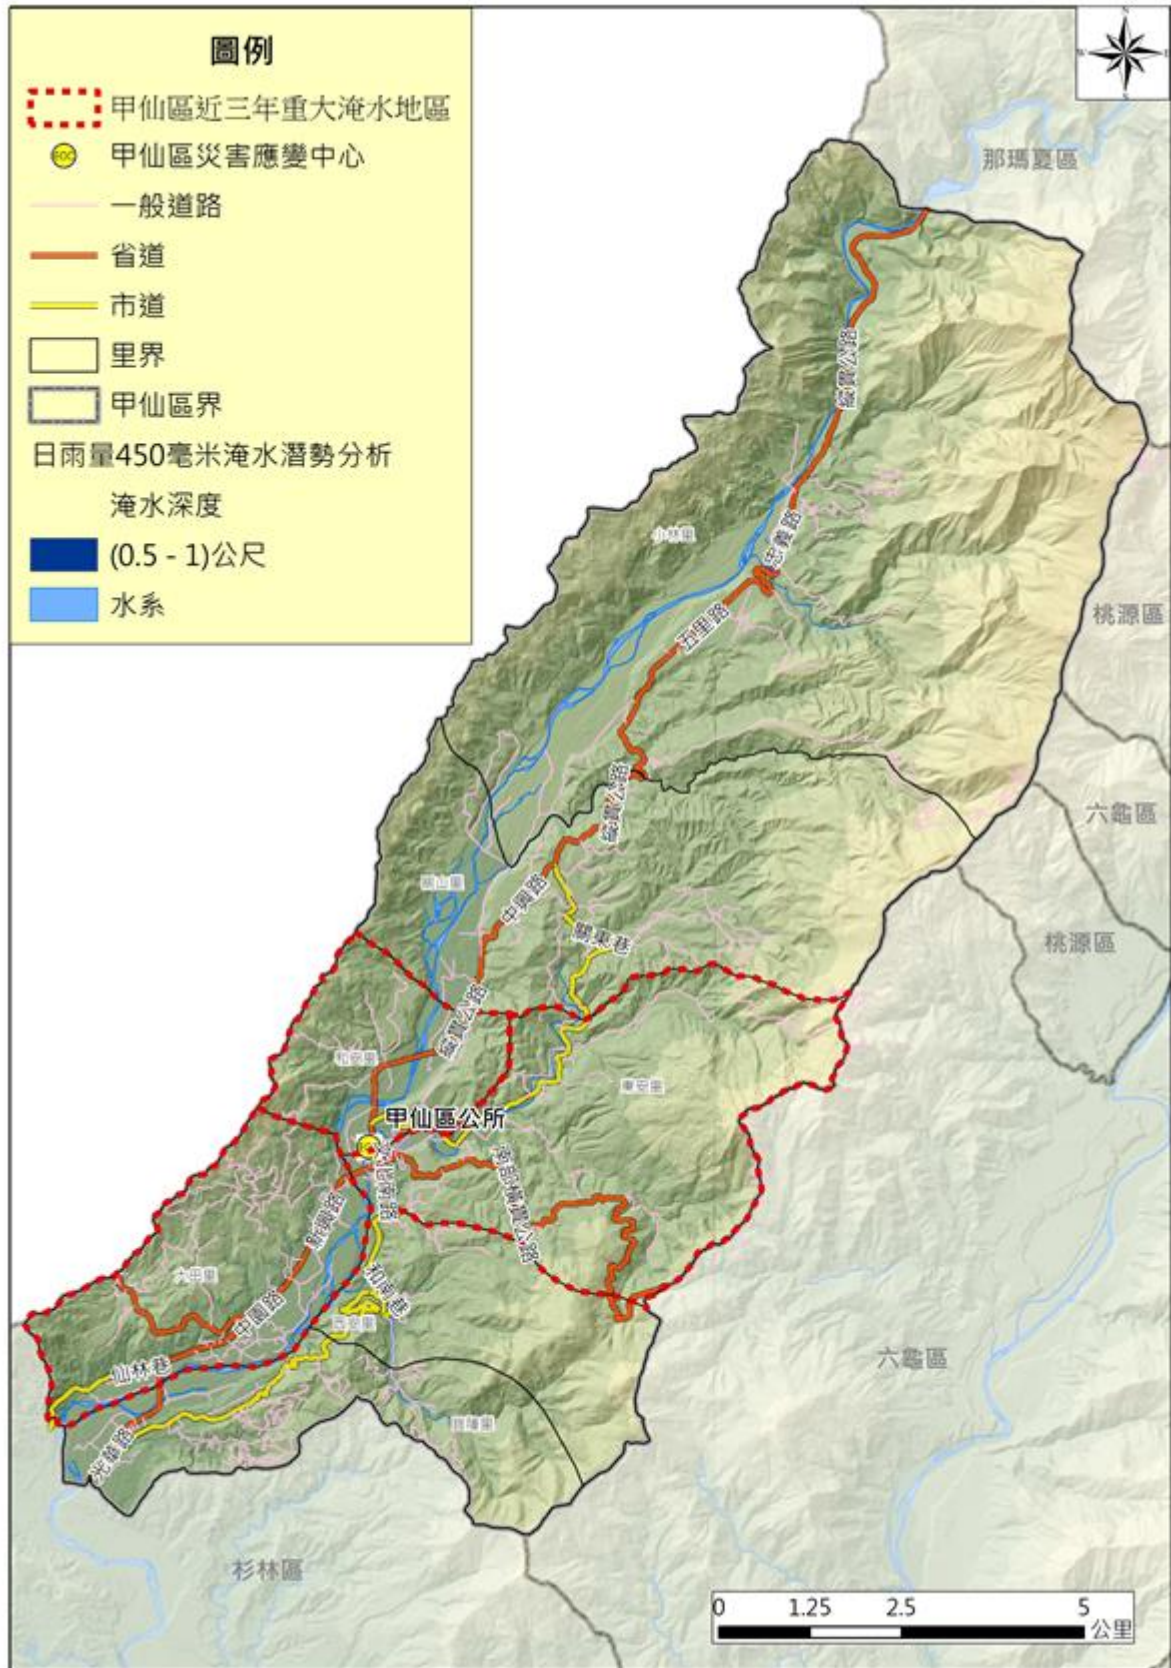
圖例
甲仙區近三年重大淹水地區
甲仙區災害應變中心
一般道路
省道
市道
里界
甲仙區界
日雨量450毫米淹水潛勢分析
淹水深度
(0.5 - 1)公尺
水系

那瑪夏區
桃源區
六龜區
桃源區
六龜區
杉林區

小林里
五里路
中興路
關山里
和安里
東安里
甲仙區公所
大田里
中正路
山林巷
西安里
寶隆里
和興巷

0 1.25 2.5 5 公里